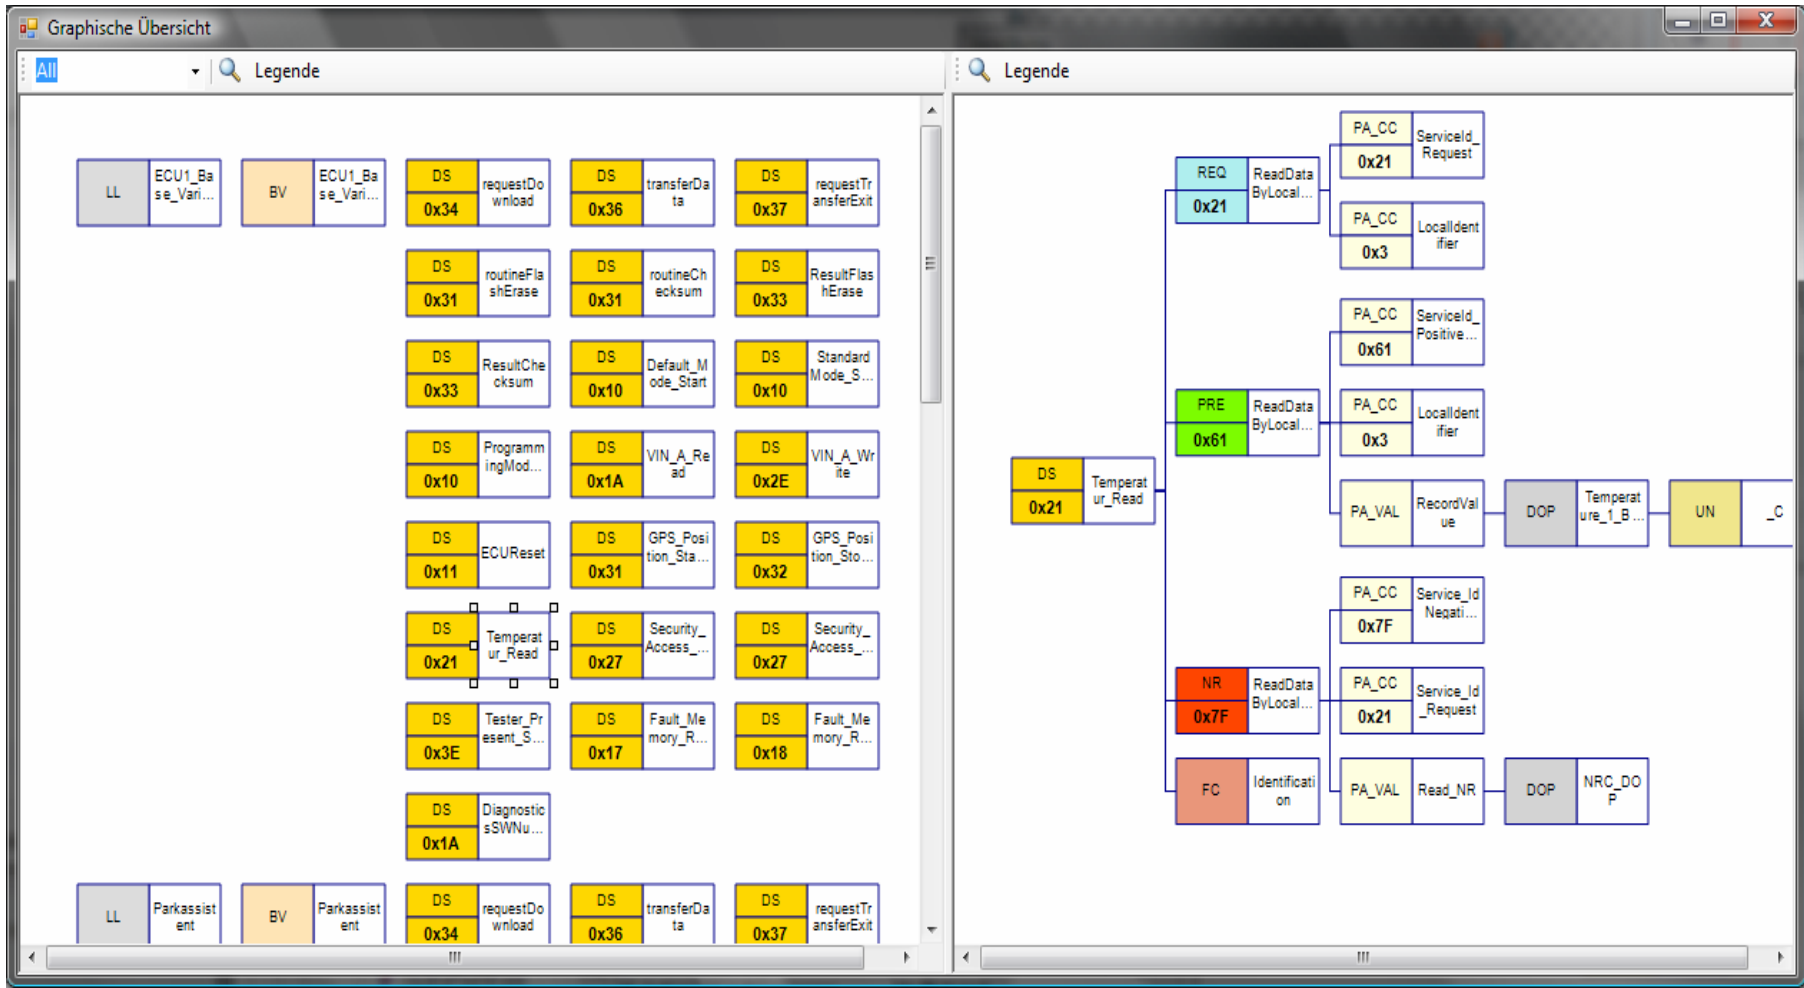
Graphische Übersicht

All

Legende

Legende

LL ECU1_Base_Vari...
BV ECU1_Base_Vari...
DS 0x34 requestDownload
DS 0x36 transferData
DS 0x37 requestTransferExit
DS 0x31 routineFlashErase
DS 0x31 routineChecksum
DS 0x33 ResultFlashErase
DS 0x33 ResultChecksum
DS 0x10 Default_Mode_Start
DS 0x10 StandardMode_S...
DS 0x10 ProgrammingMod...
DS 0x1A VIN_A_Read
DS 0x2E VIN_A_Write
DS 0x11 ECUReset
DS 0x31 GPS_Position_Sta...
DS 0x32 GPS_Position_Sto...
DS 0x21 Temperatur_Read
DS 0x27 Security_Access_...
DS 0x27 Security_Access_...
DS 0x3E Tester_Present_S...
DS 0x17 Fault_Memory_R...
DS 0x18 Fault_Memory_R...
DS 0x1A DiagnosticsSWNu...
LL Parkassistent
BV Parkassistent
DS 0x34 requestDownload
DS 0x36 transferData
DS 0x37 requestTransferExit

DS 0x21 Temperatur_Read
REQ 0x21 ReadDataByLocal...
PA_CC 0x21 ServiceId_Request
PA_CC 0x3 LocalIdentifier
PRE 0x61 ReadDataByLocal...
PA_CC 0x61 ServiceId_Positive...
PA_CC 0x3 LocalIdentifier
PA_VAL RecordValue
DOP Temperature_1_B...
UN _C
NR 0x7F ReadDataByLocal...
PA_CC 0x7F Service_Id_Negati...
PA_CC 0x21 Service_Id_Request
FC Identification
PA_VAL Read_NR
DOP NRC_DOP